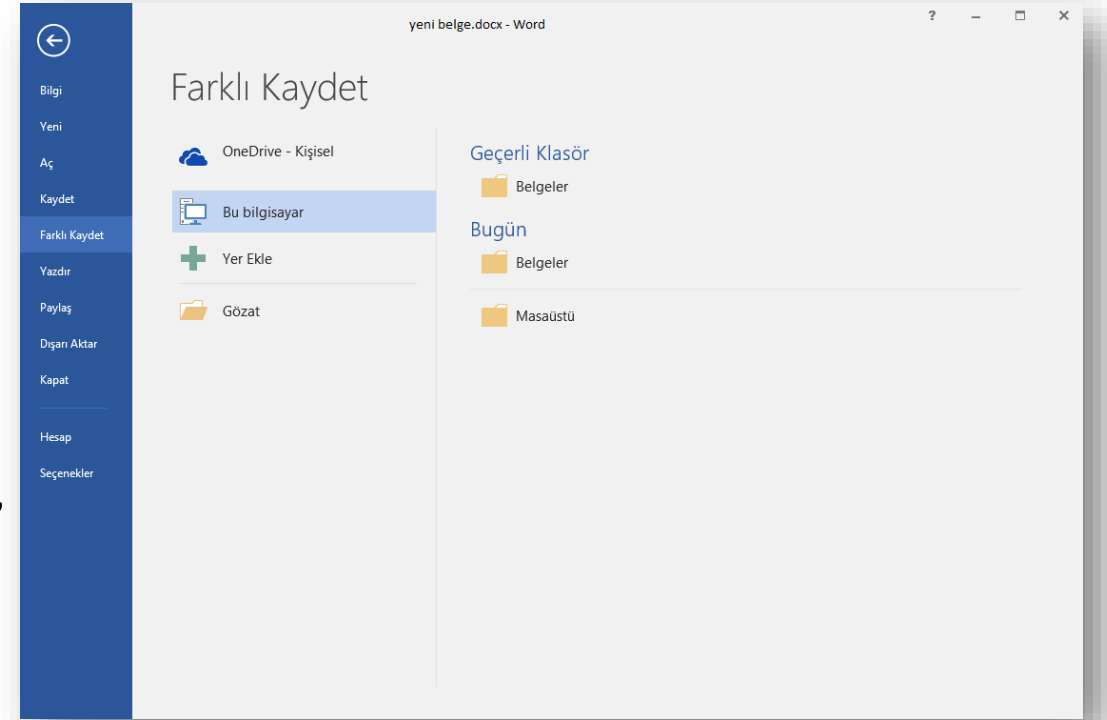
yeni belge.docx - Word

?

Bilgi
Yeni
Aç
Kaydet
Farklı Kaydet
Yazdır
Paylaş
Dışarı Aktar
Kapat

Hesap
Seçenekler

Farklı Kaydet

OneDrive - Kişisel

Bu bilgisayar

Yer Ekle

Gözat

Geçerli Klasör

Belgeler

Bugün

Belgeler

Masaüstü